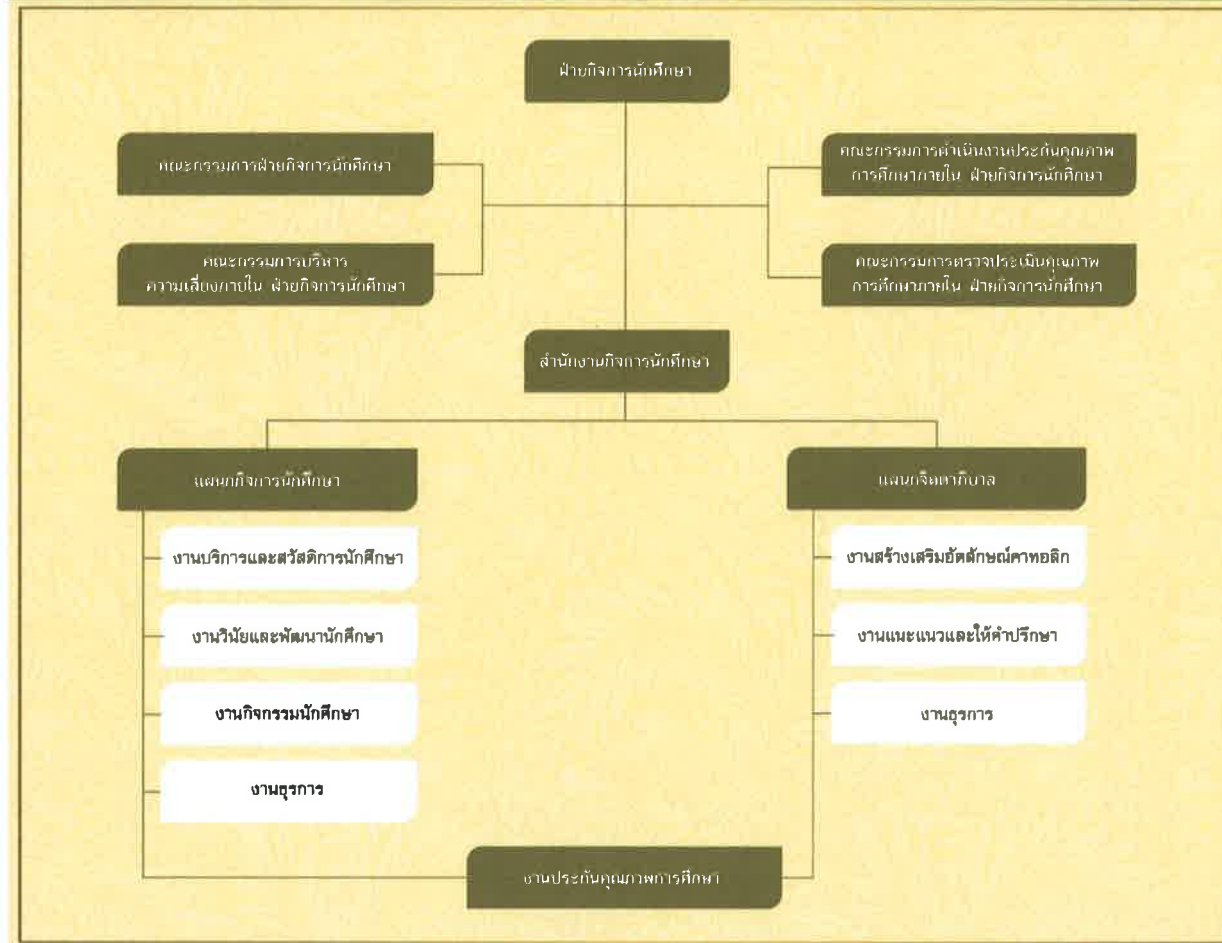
ฝ่ายกิจการนักศึกษา

คณะกรรมการฝ่ายกิจการนักศึกษา

คณะกรรมการบริหารความเสี่ยงภายใน ฝ่ายกิจการนักศึกษา

คณะกรรมการดำเนินงานประกันคุณภาพการศึกษาภายใน ฝ่ายกิจการนักศึกษา

คณะกรรมการตรวจประเมินคุณภาพการศึกษาภายใน ฝ่ายกิจการนักศึกษา

สำนักงานกิจการนักศึกษา

แผนกกิจการนักศึกษา

งานบริการและสวัสดิการนักศึกษา

งานวินัยและพัฒนานักศึกษา

งานกิจกรรมนักศึกษา

งานธุรการ

แผนกจิตตาภิบาล

งานสร้างเสริมอัตลักษณ์คาทอลิก

งานแนะแนวและให้คำปรึกษา

งานธุรการ

งานประกันคุณภาพการศึกษา